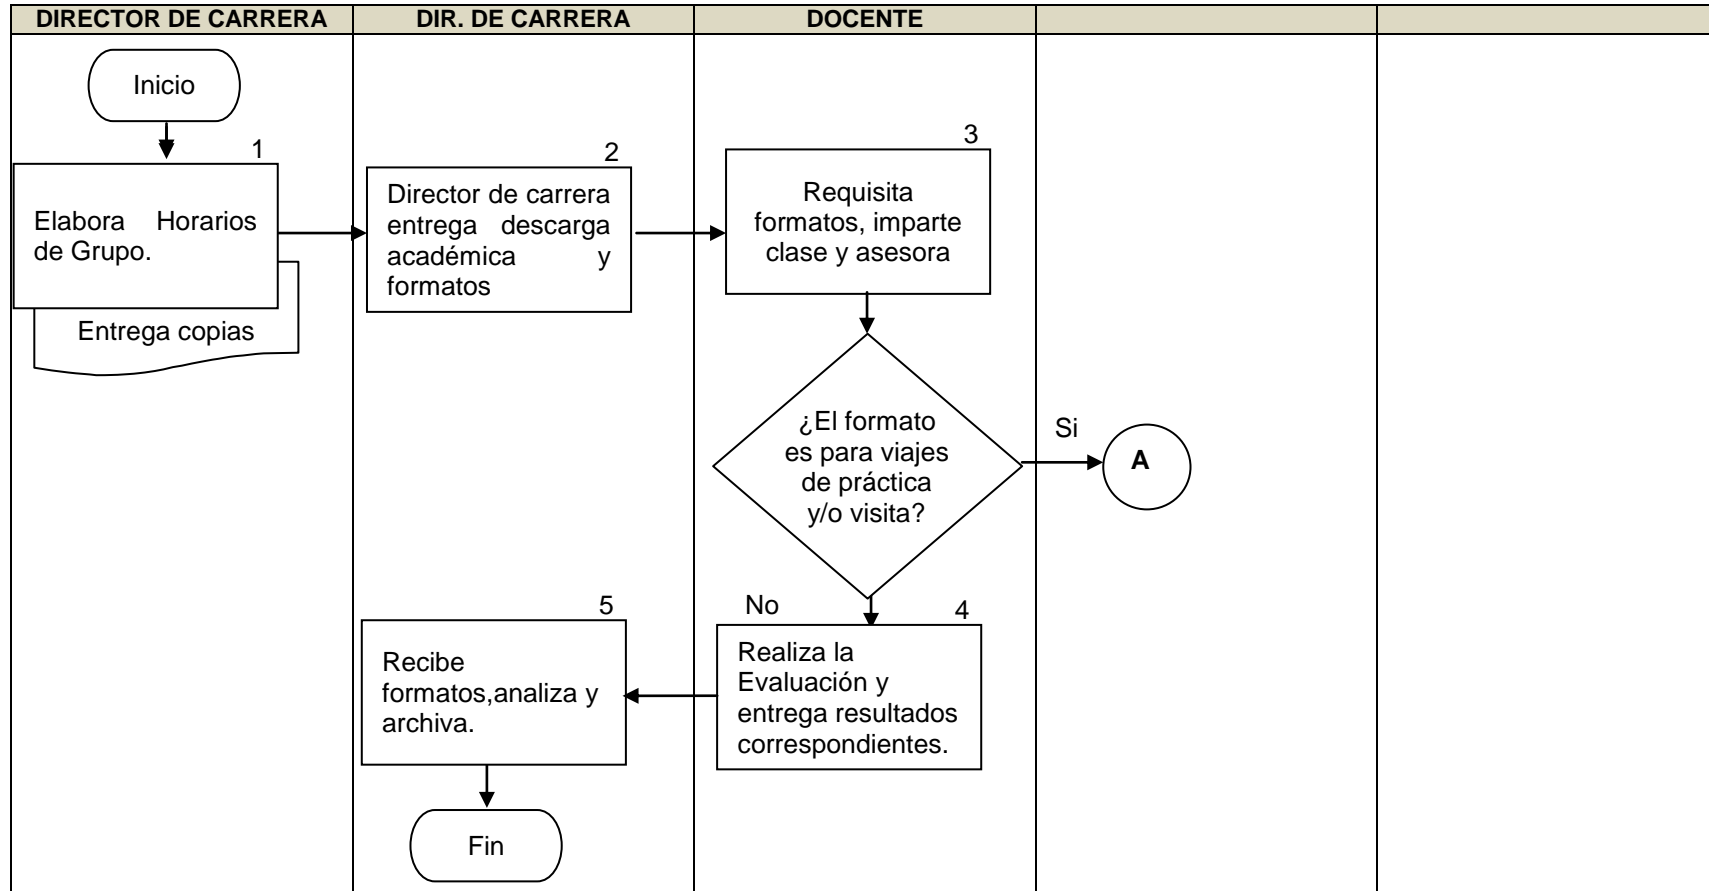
DIRECTOR DE CARRERA

DIR. DE CARRERA

DOCENTE

Inicio

1

Elabora Horarios de Grupo.

Entrega copias

2

Director de carrera entrega descarga académica y formatos

3

Requisita formatos, imparte clase y asesora

¿El formato es para viajes de práctica y/o visita?

Si

A

No

4

Realiza la Evaluación y entrega resultados correspondientes.

5

Recibe formatos,analiza y archiva.

Fin